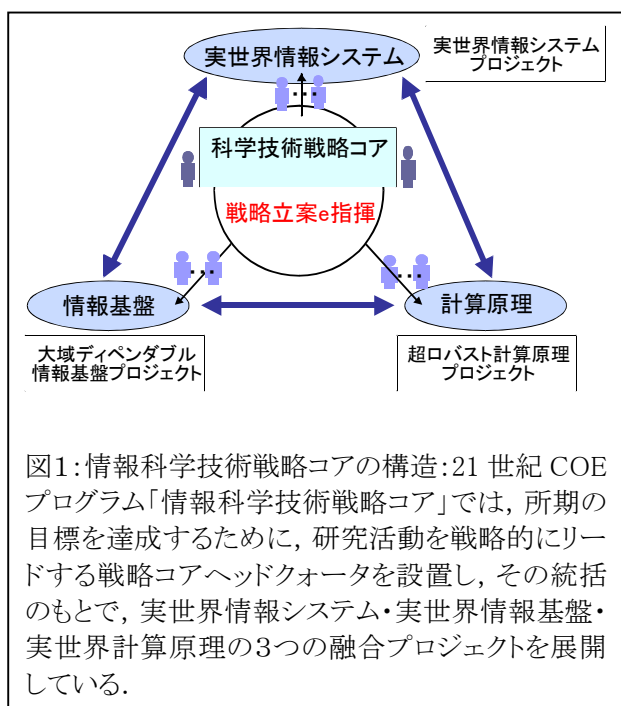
実世界情報システム

実世界情報システム
プロジェクト

科学技術戦略コア

戦略立案e指揮

情報基盤

計算原理

大域ディペンダブル
情報基盤プロジェクト

超ロバスト計算原理
プロジェクト

図1:情報科学技術戦略コアの構造:21 世紀 COE プログラム「情報科学技術戦略コア」では，所期の目標を達成するために，研究活動を戦略的にリードする戦略コアヘッドクォータを設置し，その統括のもとで，実世界情報システム・実世界情報基盤・実世界計算原理の3つの融合プロジェクトを展開している.